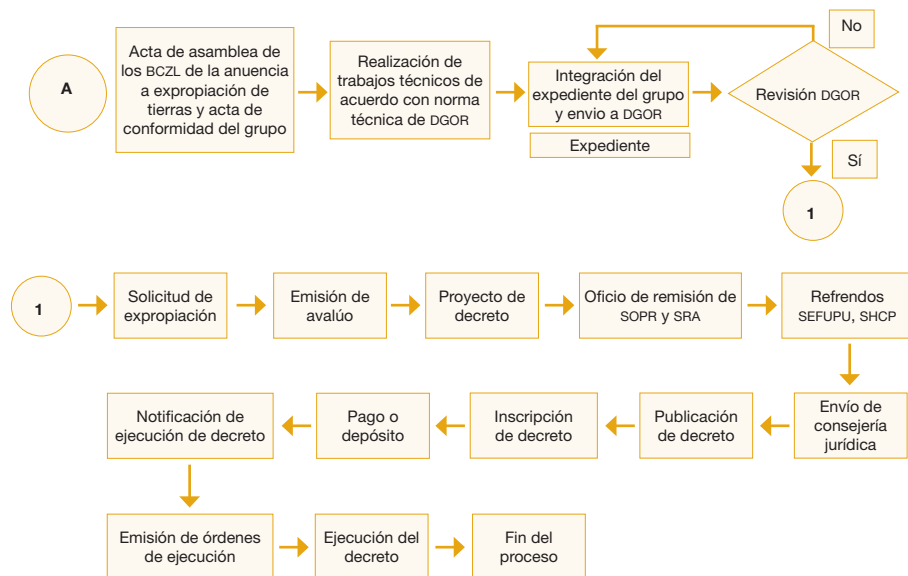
A

Acta de asamblea de los BCZL de la anuencia a expropiación de tierras y acta de conformidad del grupo

Realización de trabajos técnicos de acuerdo con norma técnica de DGOR

Integración del expediente del grupo y envio a DGOR

Expediente

Revisión DGOR

No

Sí

1

1

Solicitud de expropiación

Emisión de avalúo

Proyecto de decreto

Oficio de remisión de SOPR y SRA

Refrendos SEFUPU, SHCP

Envío de consejería jurídica

Publicación de decreto

Inscripción de decreto

Pago o depósito

Notificación de ejecución de decreto

Emisión de órdenes de ejecución

Ejecución del decreto

Fin del proceso